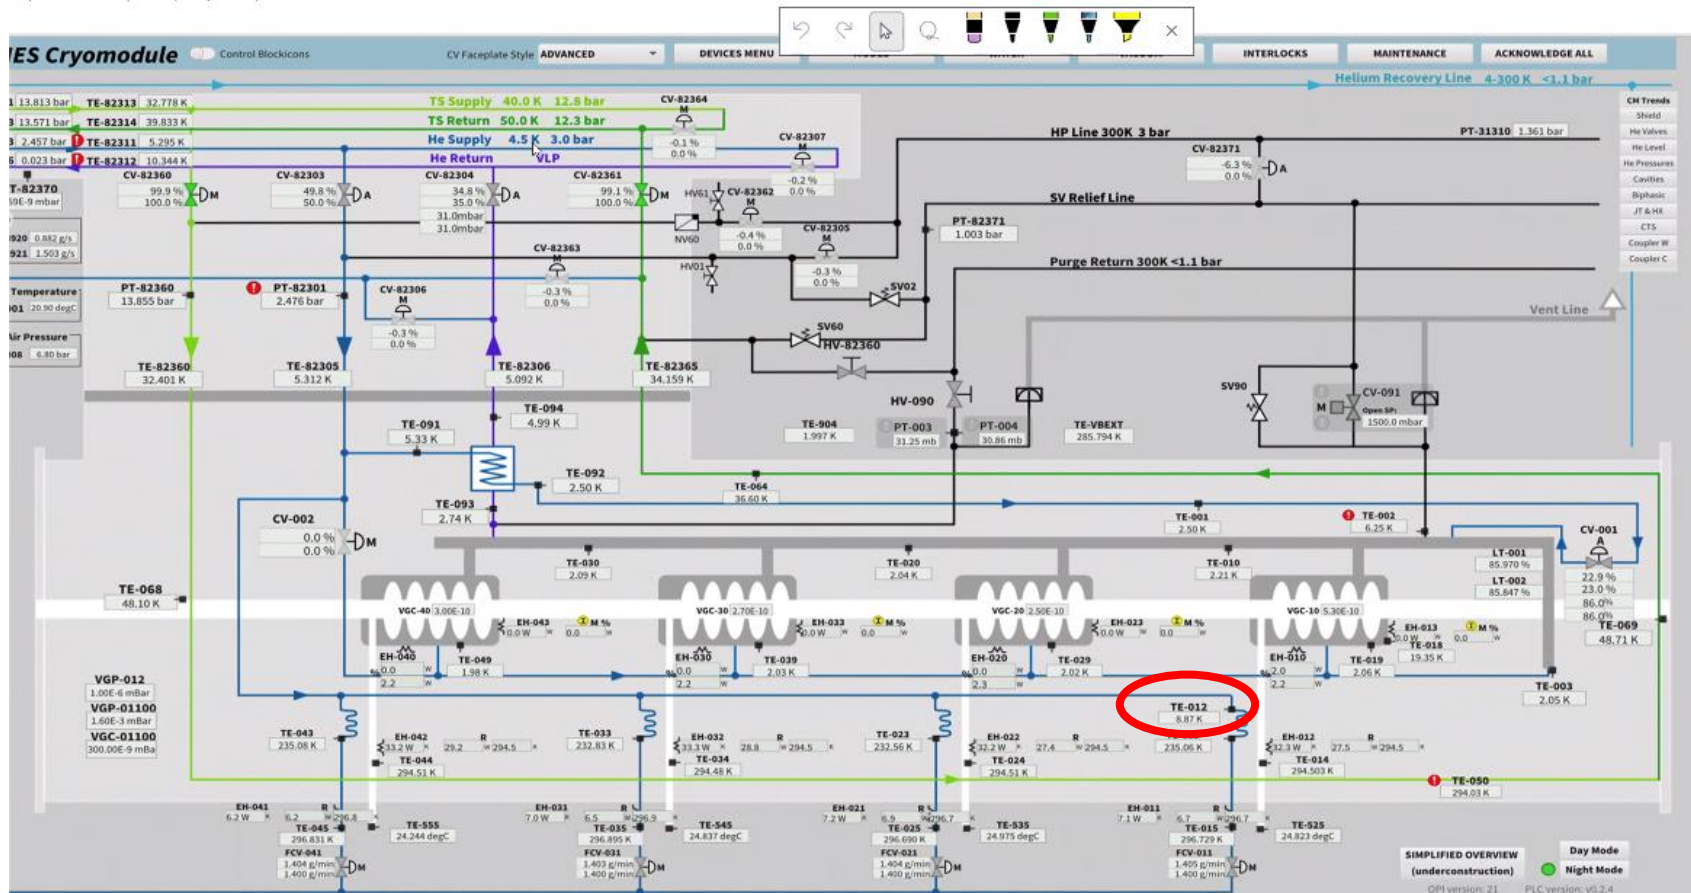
IES Cryomodule Control Blockicons CV Faceplate Style ADVANCED DEVICES MENU INTERLOCKS MAINTENANCE ACKNOWLEDGE ALL

Helium Recovery Line 4-300 K <1.1 bar

13.813 bar TE-82313 32.778 K
13.571 bar TE-82314 39.833 K
2.457 bar TE-82311 5.295 K
0.023 bar TE-82312 10.344 K

TS Supply 40.0 K 12.8 bar
TS Return 50.0 K 12.3 bar
He Supply 4.5 K 3.0 bar
He Return VLP

CV-82364 -0.1 % 0.0 %
CV-82307 -0.2 % 0.0 %

HP Line 300K 3 bar
PT-31310 1.361 bar
CV-82371 -6.3 % 0.0 %

CM Trends
Shield
He Valves
He Level
He Pressures
Cavities
Biphasic
JT & HX
CTS
Coupler W
Coupler C

T-82370 9E-9 mbar
CV-82360 99.9 % 100.0 %
CV-82303 49.8 % 50.0 %
CV-82304 34.8 % 35.0 % 31.0mbar 31.0mbar
CV-82361 99.1 % 100.0 %
HV61 CV-82362 -0.4 % 0.0 %
NV60
CV-82305 -0.3 % 0.0 %
SV Relief Line
PT-82371 1.003 bar
920 0.882 g/s
921 1.503 g/s
CV-82363 -0.3 % 0.0 %
HV01
Purge Return 300K <1.1 bar
SV02

Temperature 01 20.90 degC
Air Pressure 08 6.80 bar
PT-82360 13.855 bar
PT-82301 2.476 bar
CV-82306 -0.3 % 0.0 %
SV60 HV-82360
Vent Line

TE-82360 32.401 K
TE-82305 5.312 K
TE-82306 5.092 K
TE-82365 34.159 K

HV-090
SV90
CV-091 Open SP: 1500.0 mbar
TE-094 4.99 K
TE-091 5.33 K
TE-904 1.997 K
PT-003 31.25 mb
PT-004 30.86 mb
TE-VBEXT 285.794 K

TE-092 2.50 K
TE-064 36.60 K
TE-093 2.74 K
CV-002 0.0 % 0.0 %
TE-001 2.50 K
TE-002 6.25 K
CV-001 22.9 % 23.0 %
LT-001 85.970 %
LT-002 85.847 % 86.0% 86.0%

TE-068 48.10 K
TE-030 2.09 K
TE-020 2.04 K
TE-010 2.21 K

VGC-40 3.00E-10
EH-043 0.0 W 0.0 M %
VGC-30 2.70E-10
EH-033 0.0 W 0.0 M %
VGC-20 2.50E-10
EH-023 0.0 W 0.0 M %
VGC-10 5.30E-10
EH-013 0.0 W 0.0 M %
TE-018 19.35 K
TE-069 48.71 K

EH-040 0.0 2.2
TE-049 1.98 K
EH-030 0.0 2.2
TE-039 2.03 K
EH-020 0.0 2.3
TE-029 2.02 K
EH-010 2.0 2.2
TE-019 2.06 K
TE-003 2.05 K

VGP-012 1.00E-6 mBar
VGP-01100 1.60E-3 mBar
VGC-01100 300.00E-9 mBa

TE-012 8.87 K

TE-043 235.08 K
EH-042 33.2 W 29.2 R 294.5
TE-044 294.51 K
TE-033 232.83 K
EH-032 33.3 W 28.8 R 294.5
TE-034 294.48 K
TE-023 232.56 K
EH-022 32.2 W 27.4 R 294.5
TE-024 294.51 K
235.06 K
EH-012 32.3 W 27.5 R 294.5
TE-014 294.503 K
TE-050 294.03 K

EH-041 6.2 W 6.2 R 296.8
TE-045 296.831 K
FCV-041 1.404 g/min 1.400 g/min
TE-555 24.244 degC
EH-031 7.0 W 6.5 R 296.9
TE-035 296.895 K
FCV-031 1.403 g/min 1.400 g/min
TE-545 24.837 degC
EH-021 7.2 W 6.9 R 296.7
TE-025 296.690 K
FCV-021 1.404 g/min 1.400 g/min
TE-535 24.975 degC
EH-011 7.1 W 6.7 R 296.7
TE-015 296.729 K
FCV-011 1.405 g/min 1.400 g/min
TE-525 24.823 degC

SIMPLIFIED OVERVIEW (underconstruction)
Day Mode
Night Mode
OPI version: 21 PLC version: v0.2.4